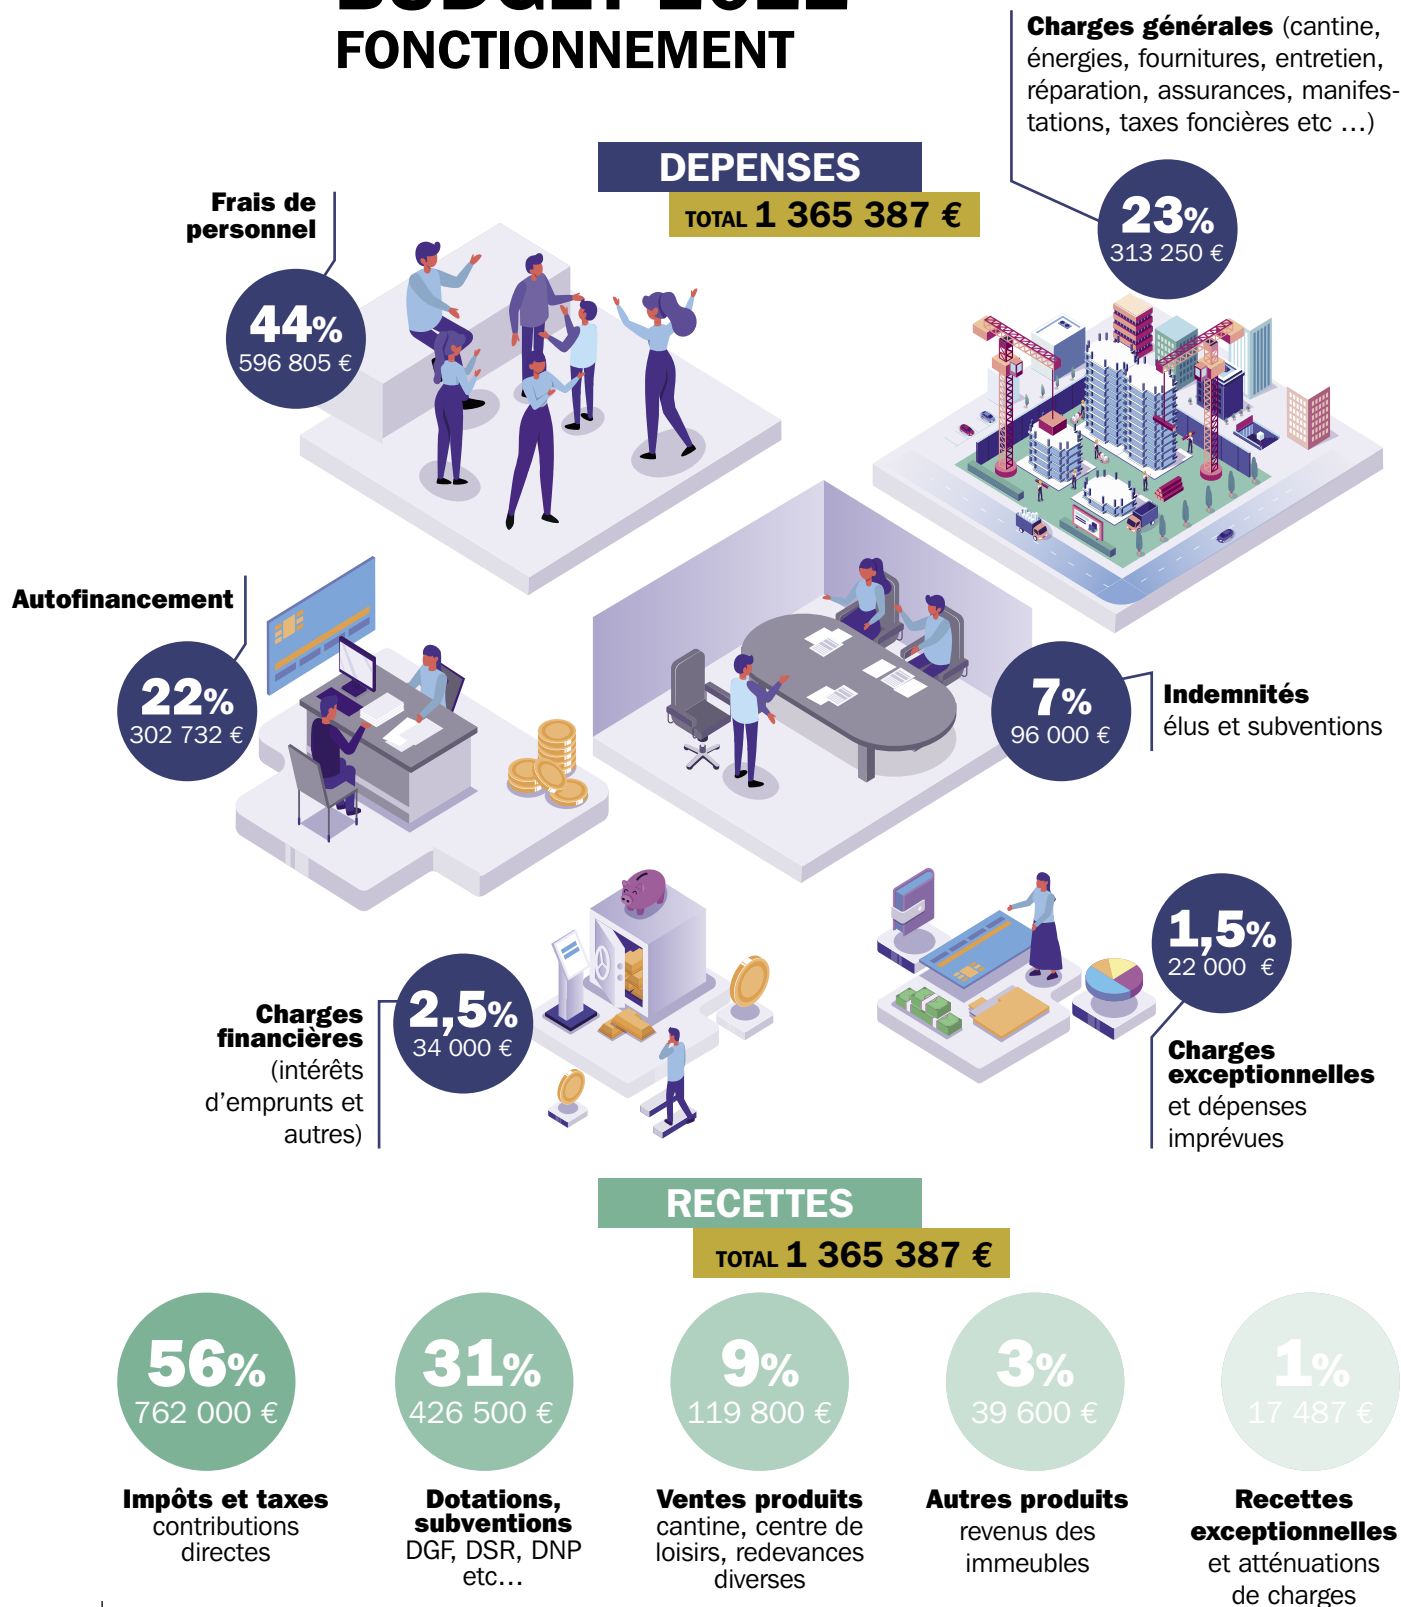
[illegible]
FONCTIONNEMENT

**Charges générales** (cantine, énergies, fournitures, entretien, réparation, assurances, manifestations, taxes foncières etc ...)

DEPENSES
TOTAL 1 365 387 €

Frais de personnel

44%
596 805 €

23%
313 250 €

Autofinancement

22%
302 732 €

7%
96 000 €

Indemnités
élus et subventions

1,5%
22 000 €

Charges financières
(intérêts d'emprunts et autres)

2,5%
34 000 €

Charges exceptionnelles
et dépenses imprévues

RECETTES
TOTAL 1 365 387 €

56%
762 000 €

31%
426 500 €

9%
119 800 €

3%
39 600 €

1%
17 487 €

Impôts et taxes
contributions directes

Dotations, subventions
DGF, DSR, DNP etc...

Ventes produits
cantine, centre de loisirs, redevances diverses

Autres produits
revenus des immeubles

Recettes exceptionnelles
et atténuations de charges